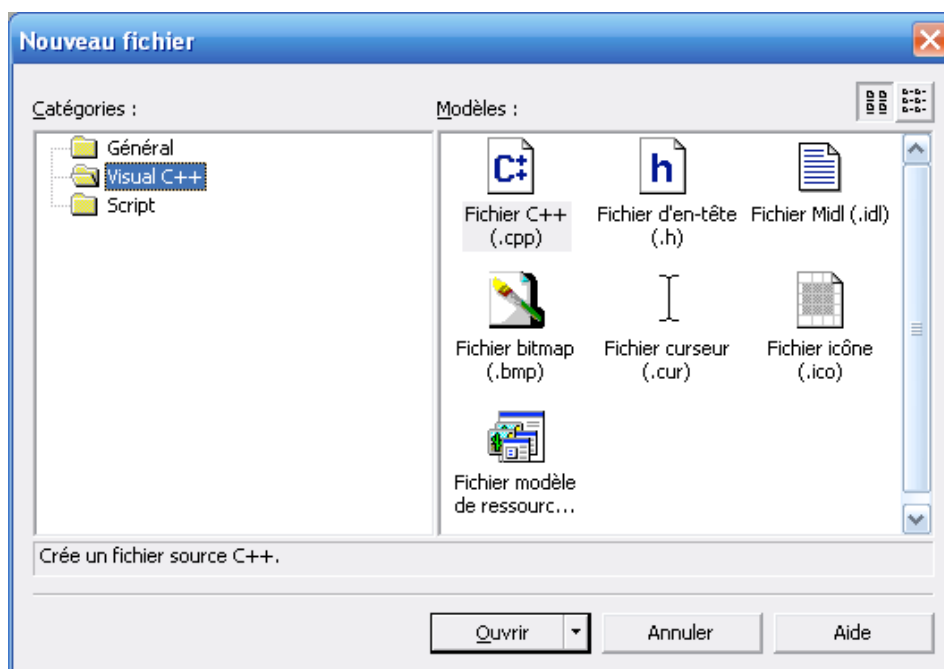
Nouveau fichier

Catégories :

Général
Visual C++
Script

Modèles :

Fichier C++ (.cpp)
Fichier d'en-tête (.h)
Fichier Midl (.idl)
Fichier bitmap (.bmp)
Fichier curseur (.cur)
Fichier icône (.ico)
Fichier modèle de ressourc...

Crée un fichier source C++.

Ouvrir
Annuler
Aide